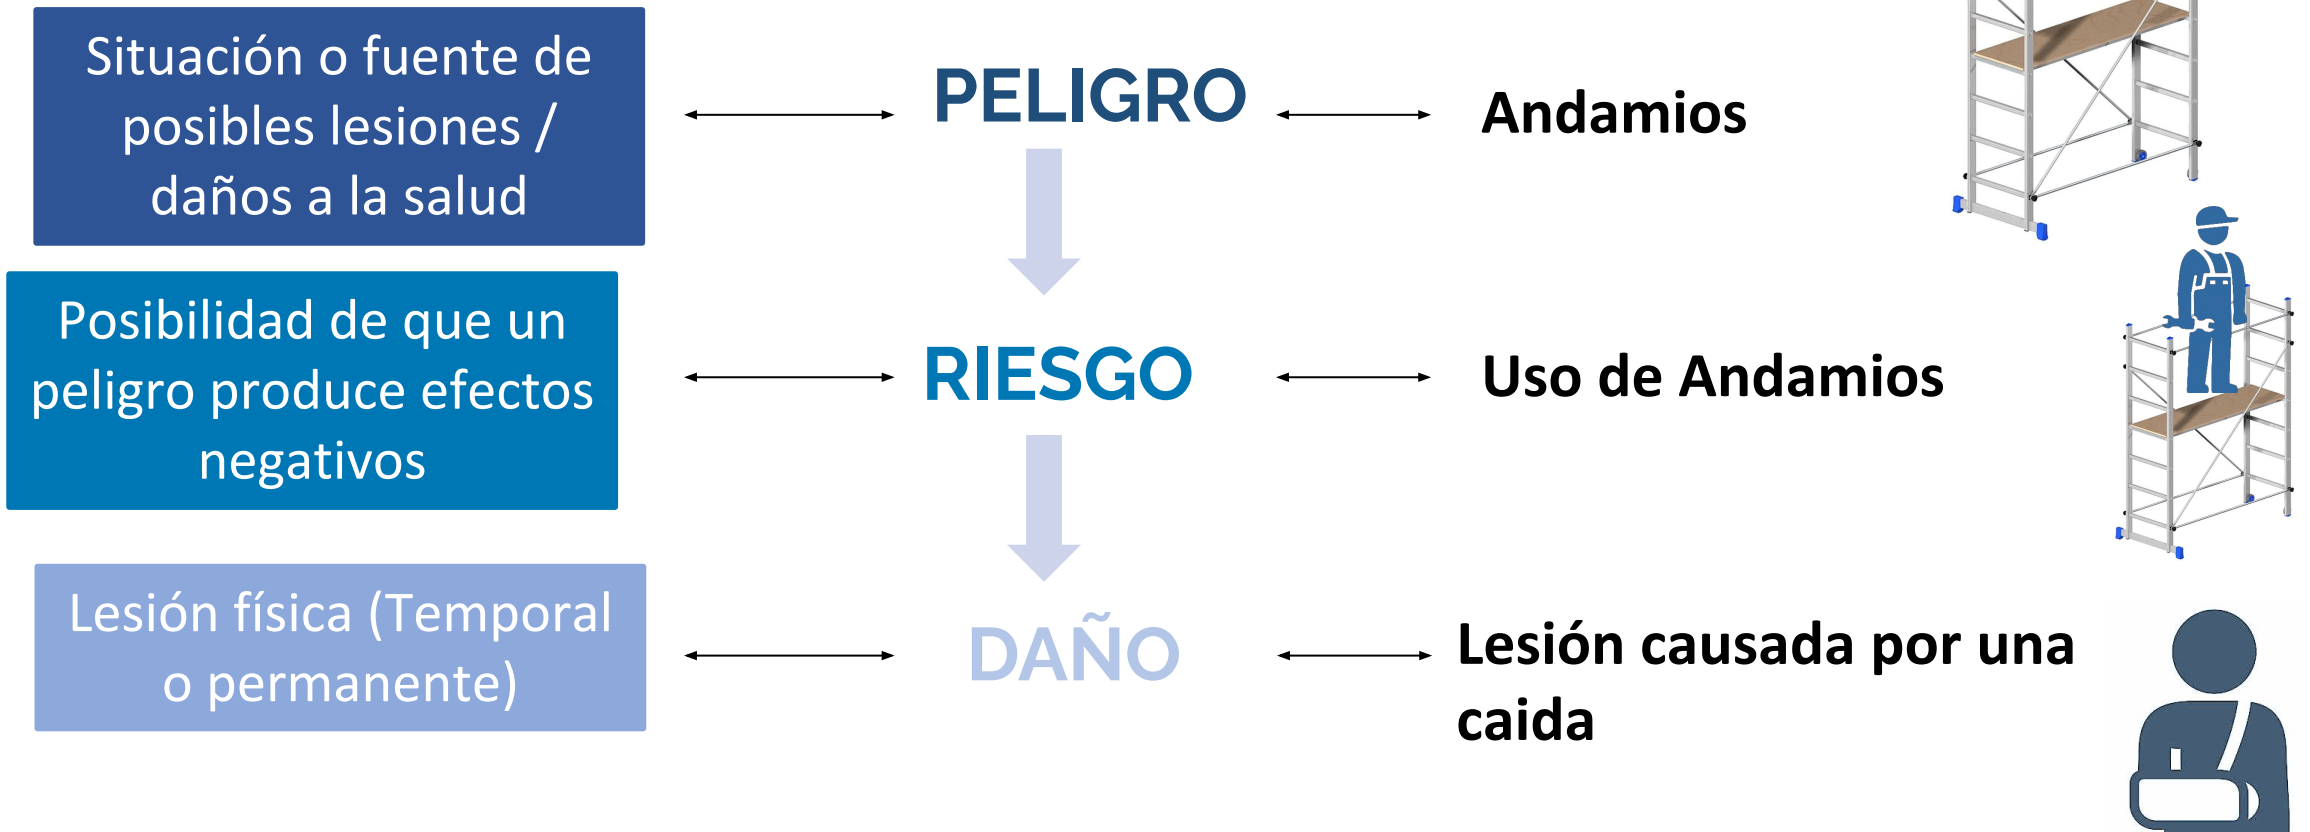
Situación o fuente de posibles lesiones / daños a la salud

PELIGRO

Andamios

Posibilidad de que un peligro produce efectos negativos

RIESGO

Uso de Andamios

Lesión física (Temporal o permanente)

DAÑO

Lesión causada por una caida